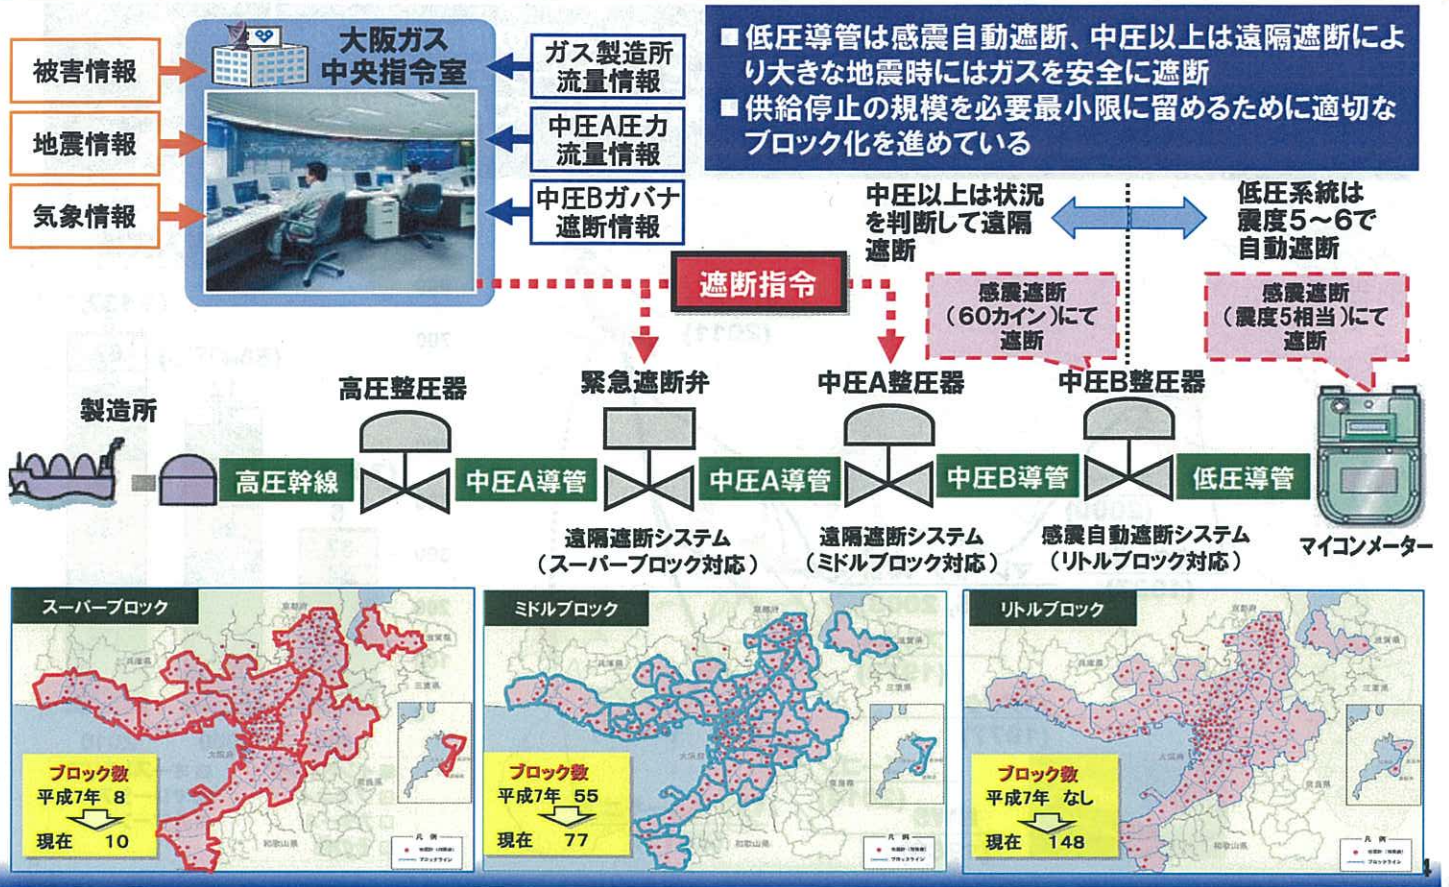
被害情報

地震情報

気象情報

大阪ガス
中央指令室

ガス製造所
流量情報

中圧A圧力
流量情報

中圧Bガバナ
遮断情報

■低圧導管は感震自動遮断、中圧以上は遠隔遮断により大きな地震時にはガスを安全に遮断
■供給停止の規模を必要最小限に留めるために適切なブロック化を進めている

中圧以上は状況を判断して遠隔遮断

低圧系統は震度5～6で自動遮断

遮断指令

感震遮断
(60カイン)にて
遮断

感震遮断
(震度5相当)にて
遮断

製造所

高圧整圧器

緊急遮断弁

中圧A整圧器

中圧B整圧器

高圧幹線

中圧A導管

中圧A導管

中圧B導管

低圧導管

遠隔遮断システム
(スーパーブロック対応)

遠隔遮断システム
(ミドルブロック対応)

感震自動遮断システム
(リトルブロック対応)

マイコンメーター

スーパーブロック

ブロック数
平成7年 8
現在 10

ミドルブロック

ブロック数
平成7年 55
現在 77

リトルブロック

ブロック数
平成7年 なし
現在 148